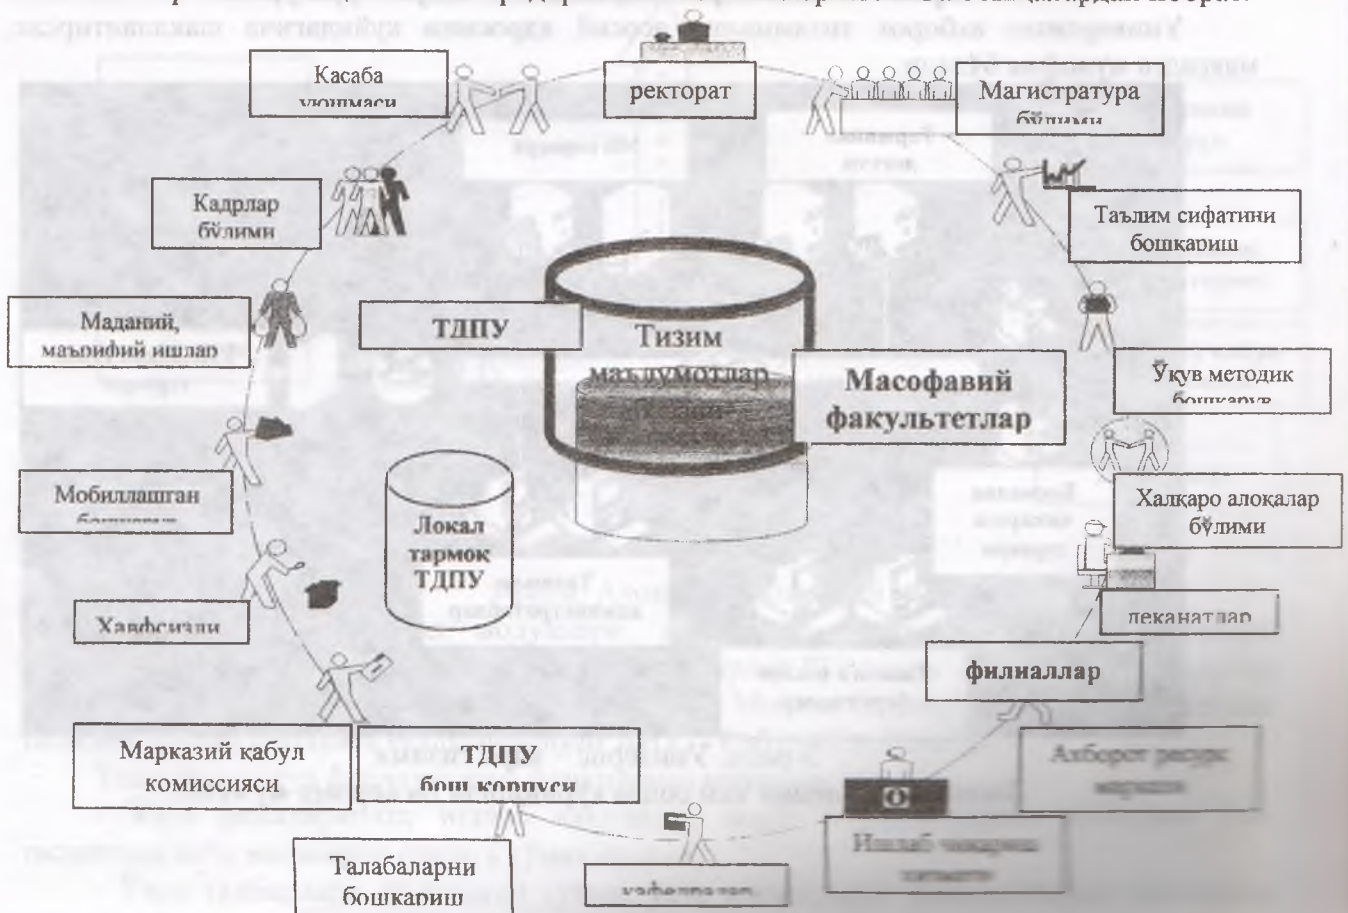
Касаба уюшмаси

ректорат

Магистратура бўлими

Кадрлар бўлими

Таълим сифатини бошқариш

Маданий, маърифий ишлар

ТДПУ

Тизим маълумотлар

Масофавий факультетлар

Ўқув методик бошқарув

Мобиллашган бошқарув

Локал тармоқ ТДПУ

Халқаро алоқалар бўлими

Хавфсизлик

деканатлар

филиаллар

Марказий қабул комиссияси

ТДПУ бош корпуси

Ахборот ресурс маркази

Ишлаб чиқариш

Талабаларни бошқариш

кафедралар